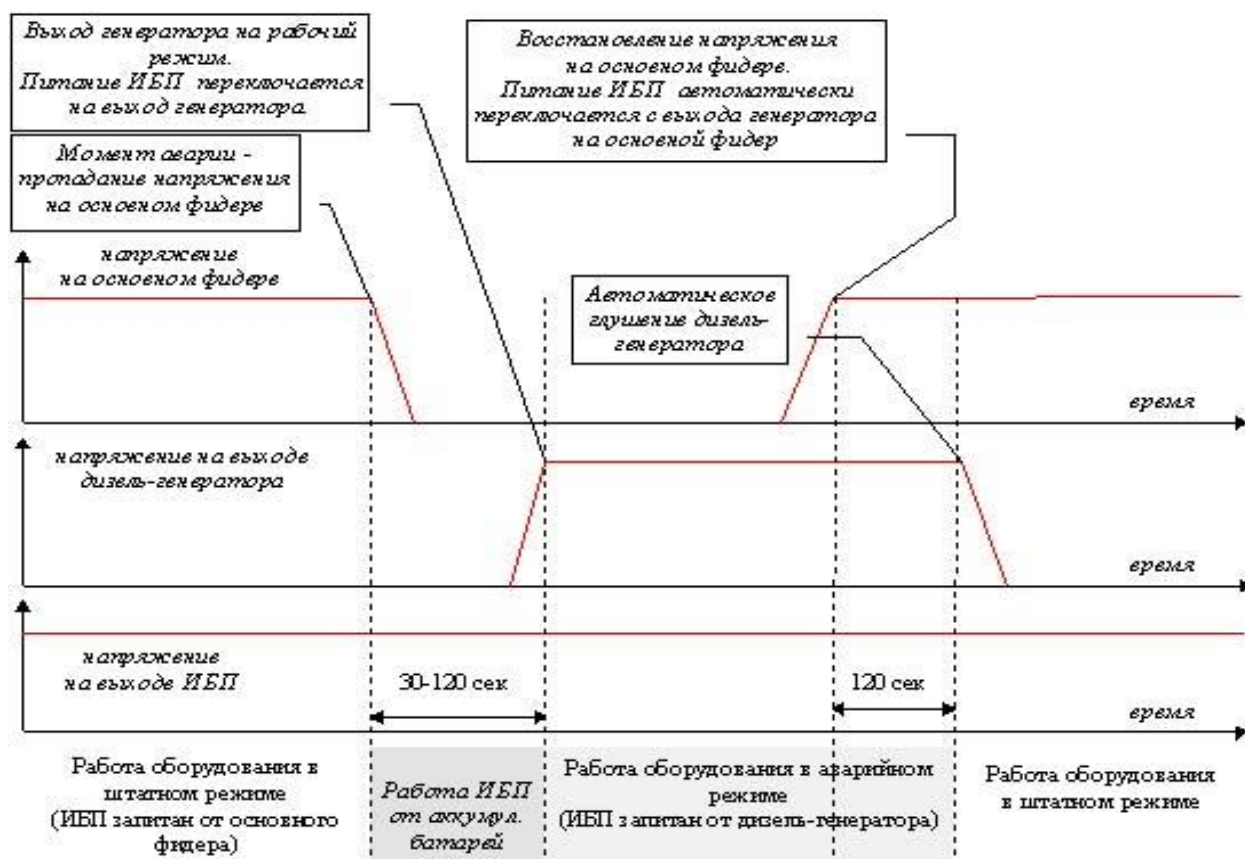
Выход генератора на рабочий режим.
Питание ИБП переключается на выход генератора.

Восстановление напряжения на основном фидере.
Питание ИБП автоматически переключается с выхода генератора на основной фидер

Момент аварии - пропадание напряжения на основном фидере

напряжение на основном фидере

Автоматическое глушение дизель-генератора

время

напряжение на выходе дизель-генератора

время

напряжение на выходе ИБП

30-120 сек

120 сек

время

Работа оборудования в штатном режиме (ИБП запитан от основного фидера)

Работа ИБП от аккумул. батарей

Работа оборудования в аварийном режиме (ИБП запитан от дизель-генератора)

Работа оборудования в штатном режиме